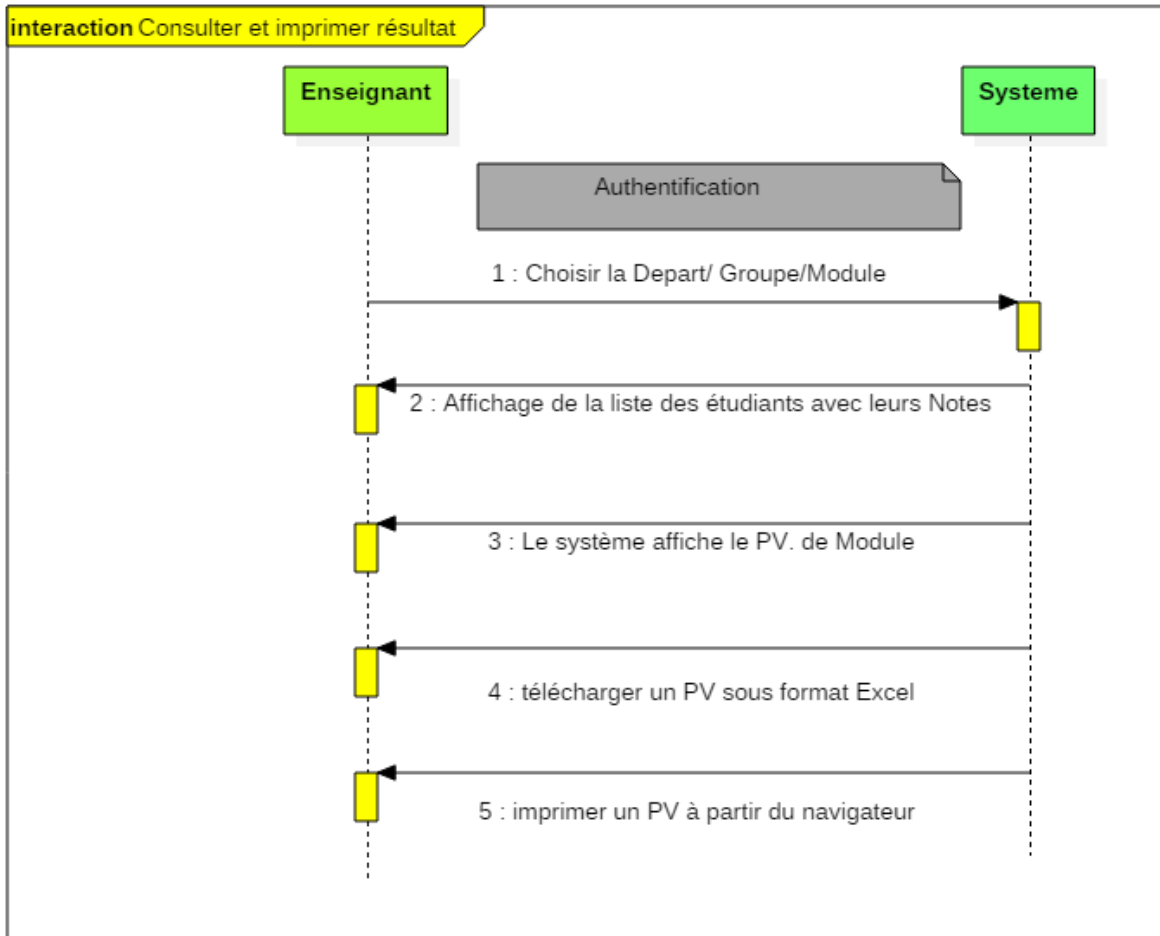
interaction Consulter et imprimer résultat

Enseignant

Systeme

Authentification

1 : Choisir la Depart/ Groupe/Module

2 : Affichage de la liste des étudiants avec leurs Notes

3 : Le système affiche le PV. de Module

4 : télécharger un PV sous format Excel

5 : imprimer un PV à partir du navigateur